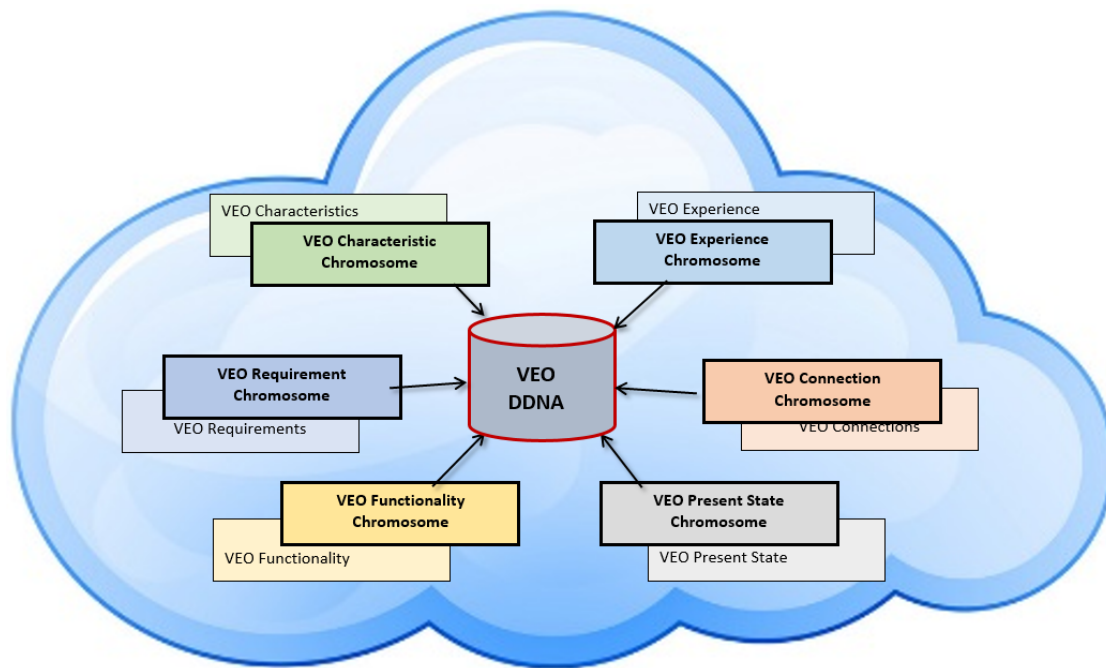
VEO Characteristics

VEO Characteristic Chromosome

VEO Experience

VEO Experience Chromosome

VEO Requirement Chromosome

VEO Requirements

VEO DDNA

VEO Connection Chromosome

VEO Connections

VEO Functionality Chromosome

VEO Functionality

VEO Present State Chromosome

VEO Present State